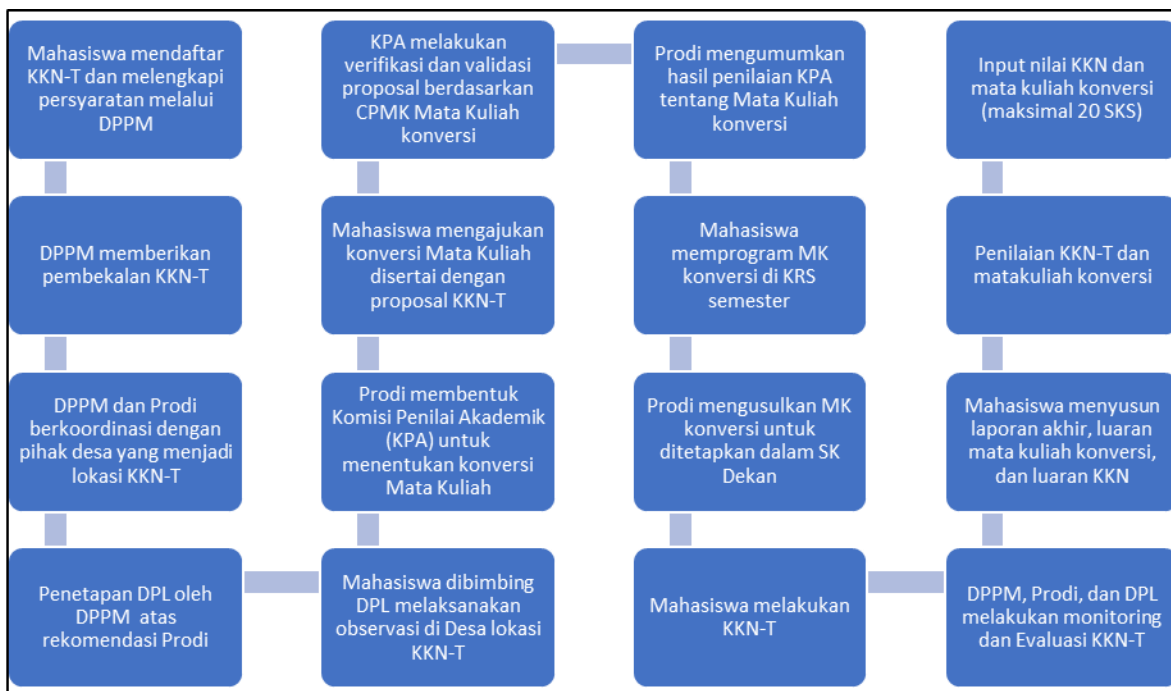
Mahasiswa mendaftar KKN-T dan melengkapi persyaratan melalui DPPM

DPPM memberikan pembekalan KKN-T

DPPM dan Prodi berkoordinasi dengan pihak desa yang menjadi lokasi KKN-T

Penetapan DPL oleh DPPM atas rekomendasi Prodi

Mahasiswa dibimbing DPL melaksanakan observasi di Desa lokasi KKN-T

Prodi membentuk Komisi Penilai Akademik (KPA) untuk menentukan konversi Mata Kuliah

Mahasiswa mengajukan konversi Mata Kuliah disertai dengan proposal KKN-T

KPA melakukan verifikasi dan validasi proposal berdasarkan CPMK Mata Kuliah konversi

Prodi mengumumkan hasil penilaian KPA tentang Mata Kuliah konversi

Mahasiswa memprogram MK konversi di KRS semester

Prodi mengusulkan MK konversi untuk ditetapkan dalam SK Dekan

Mahasiswa melakukan KKN-T

DPPM, Prodi, dan DPL melakukan monitoring dan Evaluasi KKN-T

Mahasiswa menyusun laporan akhir, luaran mata kuliah konversi, dan luaran KKN

Penilaian KKN-T dan matakuliah konversi

Input nilai KKN dan mata kuliah konversi (maksimal 20 SKS)